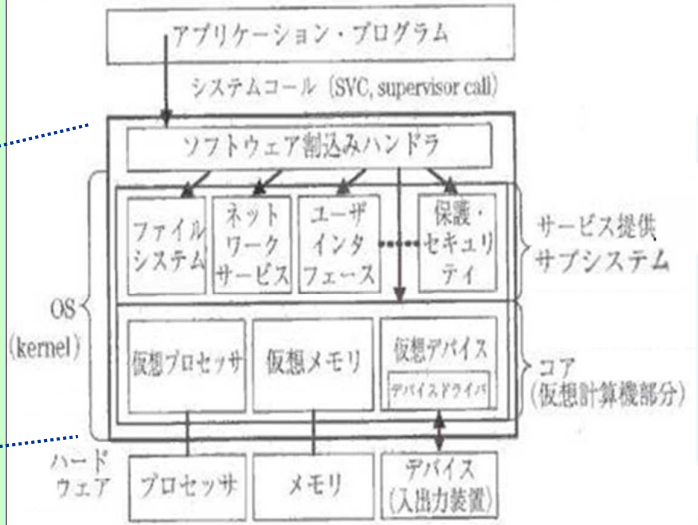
アプリケーション・プログラム

システムコール（SVC, supervisor call）

ソフトウェア割込みハンドラ

ファイルシステム

ネットワークサービス

ユーザインタフェース

保護・セキュリティ

サービス提供サブシステム

OS
(kernel)

仮想プロセッサ

仮想メモリ

仮想デバイス

デバイスドライバ

コア
（仮想計算機部分）

ハードウェア

プロセッサ

メモリ

デバイス
（入出力装置）